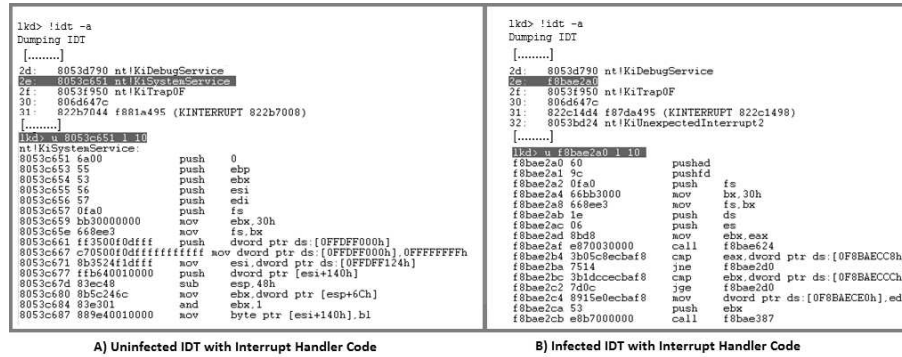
lkd> !idt -a
Dumping IDT
[.........]
2d: 8053d790 nt!KiDebugService
2e: 8053c651 nt!KiSystemService
2f: 8053f950 nt!KiTrap0F
30: 806d647c
31: 822b7044 f881a495 (KINTERRUPT 822b7008)
[.........]
lkd> u 8053c651 l 10
nt!KiSystemService:
8053c651 6a00 push 0
8053c653 55 push ebp
8053c654 53 push ebx
8053c655 56 push esi
8053c656 57 push edi
8053c657 0fa0 push fs
8053c659 bb30000000 mov ebx,30h
8053c65e 668ee3 mov fs,bx
8053c661 ff3500f0dfff push dword ptr ds:[0FFDFF000h]
8053c667 c70500f0dfffffffffff mov dword ptr ds:[0FFDFF000h],0FFFFFFFFh
8053c671 8b3524f1dfff mov esi,dword ptr ds:[0FFDFF124h]
8053c677 ffb640010000 push dword ptr [esi+140h]
8053c67d 83ec48 sub esp,48h
8053c680 8b5c246c mov ebx,dword ptr [esp+6Ch]
8053c684 83e301 and ebx,1
8053c687 889e40010000 mov byte ptr [esi+140h],bl

A) Uninfected IDT with Interrupt Handler Code

lkd> !idt -a
Dumping IDT
[.........]
2d: 8053d790 nt!KiDebugService
2e: f8bae2a0
2f: 8053f950 nt!KiTrap0F
30: 806d647c
31: 822c14d4 f87da495 (KINTERRUPT 822c1498)
32: 8053bd24 nt!KiUnexpectedInterrupt2
[.........]
lkd> u f8bae2a0 l 10
f8bae2a0 60 pushad
f8bae2a1 9c pushfd
f8bae2a2 0fa0 push fs
f8bae2a4 66bb3000 mov bx,30h
f8bae2a8 668ee3 mov fs,bx
f8bae2ab 1e push ds
f8bae2ac 06 push es
f8bae2ad 8bd8 mov ebx,eax
f8bae2af e870030000 call f8bae624
f8bae2b4 3b05c8ecbaf8 cmp eax,dword ptr ds:[0F8BAECC8h
f8bae2ba 7514 jne f8bae2d0
f8bae2bc 3b1dccecbaf8 cmp ebx,dword ptr ds:[0F8BAECCCh
f8bae2c2 7d0c jge f8bae2d0
f8bae2c4 8915e0ecbaf8 mov dword ptr ds:[0F8BAECE0h],ed
f8bae2ca 53 push ebx
f8bae2cb e8b7000000 call f8bae387

B) Infected IDT with Interrupt Handler Code